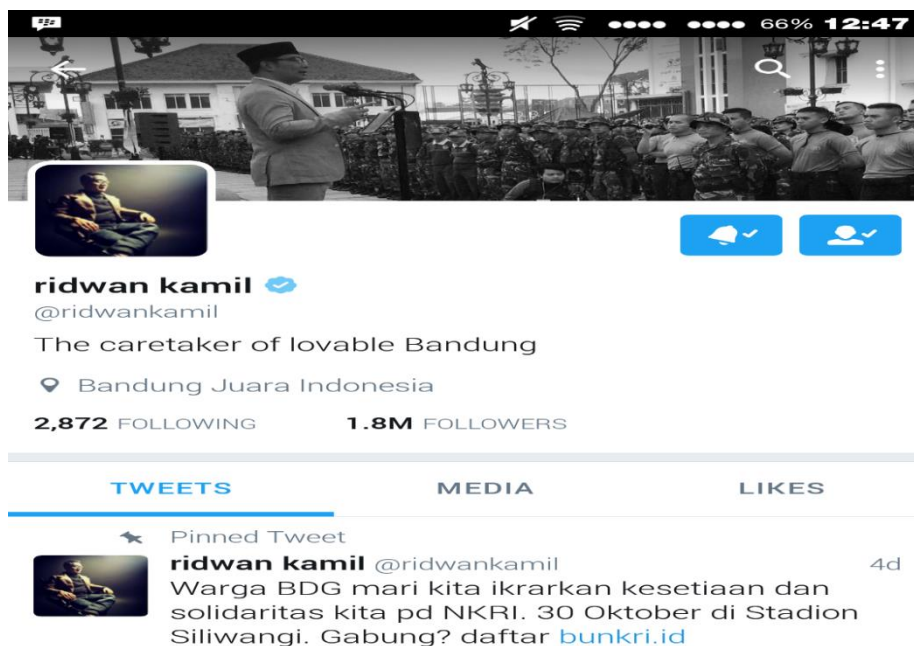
66% 12:47

ridwan kamil
@ridwankamil
The caretaker of lovable Bandung

Bandung Juara Indonesia

2,872 FOLLOWING 1.8M FOLLOWERS

TWEETS MEDIA LIKES

Pinned Tweet
ridwan kamil @ridwankamil 4d
Warga BDG mari kita ikrarkan kesetiaan dan solidaritas kita pd NKRI. 30 Oktober di Stadion Siliwangi. Gabung? daftar bunkri.id